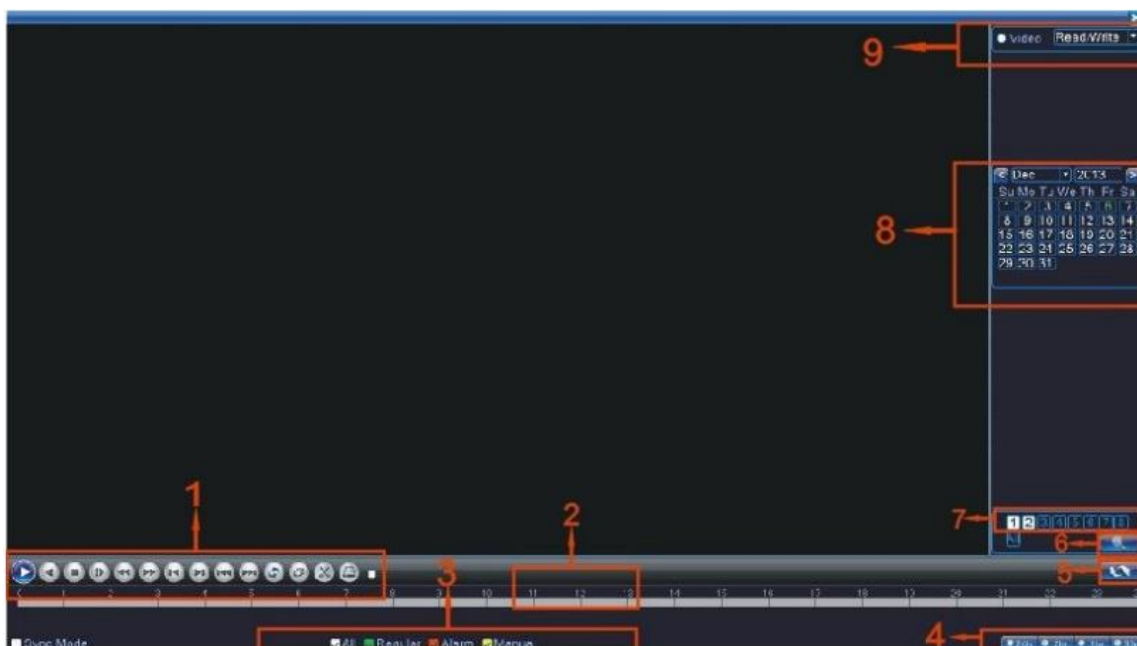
Video Read/Write

9

Dec 2013
Su Mo Tu We Th Fr Sa
1 2 3 4 5 6 7
8 9 10 11 12 13 14
15 16 17 18 19 20 21
22 23 24 25 26 27 28
29 30 31

8

7 1 2 3 4 5 6 7 8

6

5

1

2

3

1 2 3 4 5 6 7 8 9 10 11 12 13 14 15 16 17 18 19 20 21 22 23

Sync Mode

All Regular Alarm Manual

4